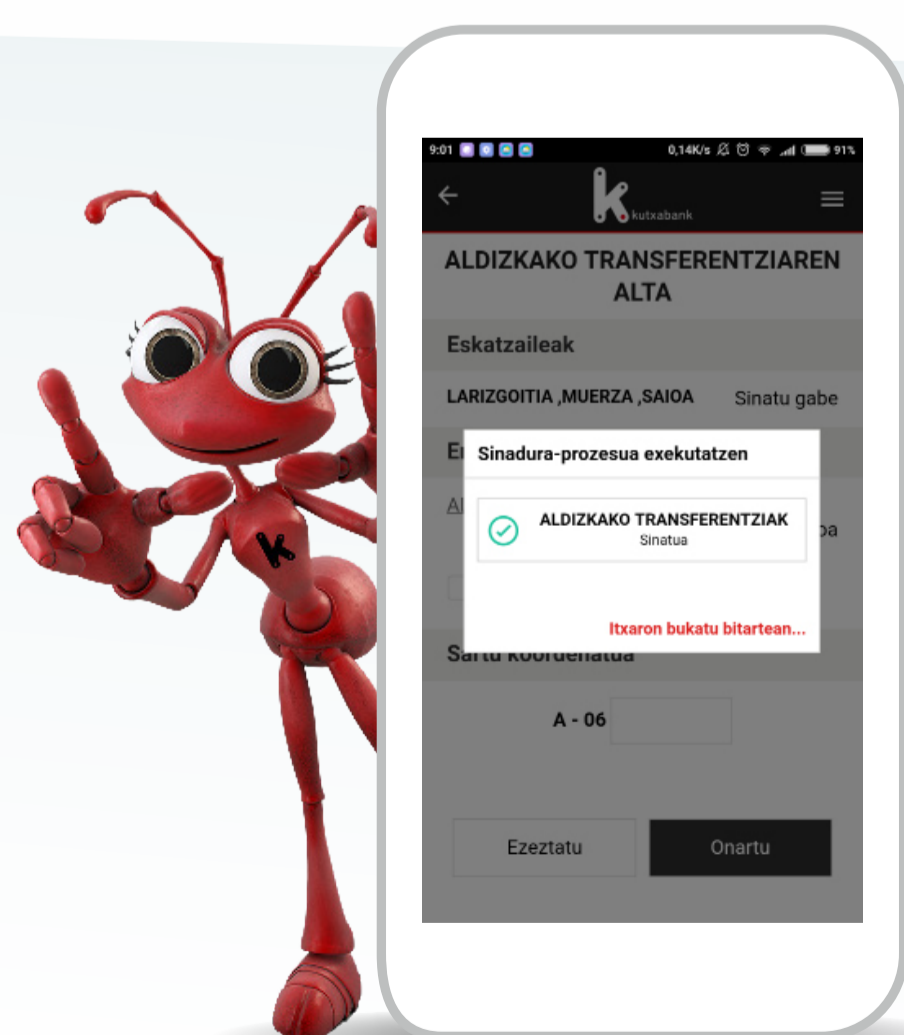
9:01 0,14K/s 91%

kutxabank

ALDIZKAKO TRANSFERENTZIAREN ALTA

Eskatzaileak

LARIZGOITIA ,MUERZA ,SAIOA Sinatu gabe

E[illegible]

Sinadura-prozesua exekutatzen

ALDIZKAKO TRANSFERENTZIAK
Sinatua

Itxaron bukatu bitartean...

Al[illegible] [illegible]pa

Sartu koordenatua

A - 06

Ezeztatu

Onartu

K